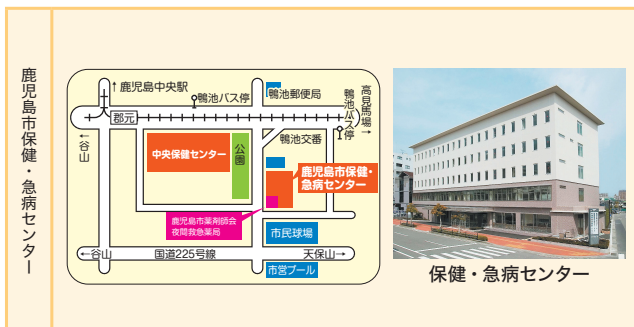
鹿児島市保健・急病センター

鹿児島中央駅

鴨池バス停

鴨池郵便局

鴨池バス停

高見馬場

郡元

←谷山

鴨池交番

中央保健センター

公園

鹿児島市保健・急病センター

鹿児島市薬剤師会夜間救急薬局

市民球場

←谷山

国道225号線

天保山→

市営プール

保健・急病センター